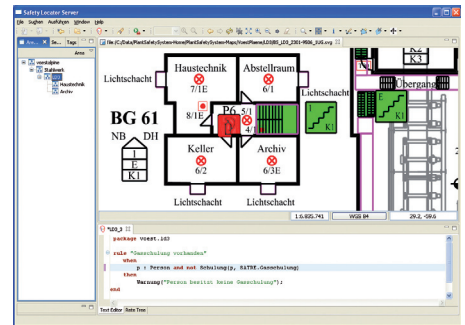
Safety Locator Server

Datei Suchen Ausführen Fenster Hilfe

Are... Se... Tags

Area

voestalpine
Stahlwerk
LD3
Haustechnik
Archiv

file:/C:/Data/PlantSafetySystem-Home/PlantSafetySystem-Maps/VoestPlanner/LD3/BG_LD3_2301-9506_IUG.svg

Lichtschacht

Haustechnik
7/1E

Abstellraum
6/1

8/1E

P6
5/1
4/1

BG 61

NB DH

1
E
K1

Keller
6/2

Archiv
6/3E

Lichtschacht

Lichtschacht

Lichtschacht

K3

Übergang

K1

1.6.835.741 | WSB 84 | 29.2, -58.6

*LD3_3

package voest.ld3

rule "Gaeschulung vorhanden"
when
p : Person and not Schulung(p, "ATRE.Gaeschulung)
then
Warnung("Person besitzt keine Gaeschulung");
end

Text Editor Rete Tree